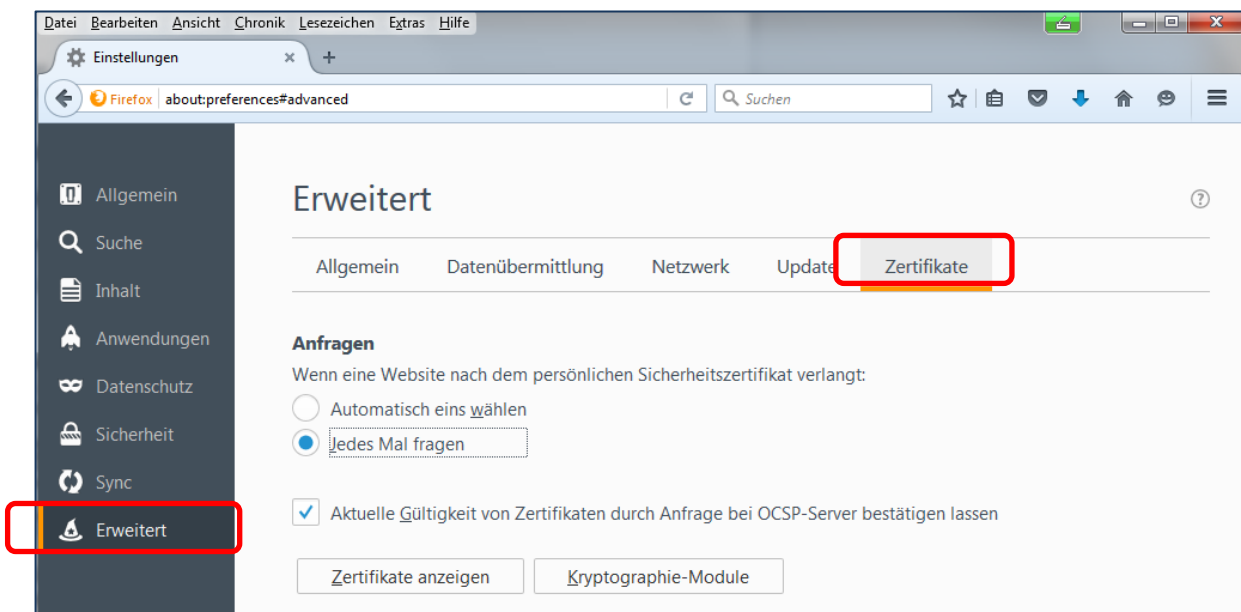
Datei Bearbeiten Ansicht Chronik Lesezeichen Extras Hilfe

Einstellungen

Firefox about:preferences#advanced

Suchen

Allgemein
Suche
Inhalt
Anwendungen
Datenschutz
Sicherheit
Sync
Erweitert

Erweitert

Allgemein Datenübermittlung Netzwerk Update Zertifikate

Anfragen

Wenn eine Website nach dem persönlichen Sicherheitszertifikat verlangt:

Automatisch eins wählen

Jedes Mal fragen

Aktuelle Gültigkeit von Zertifikaten durch Anfrage bei OCSP-Server bestätigen lassen

Zertifikate anzeigen

Kryptographie-Module